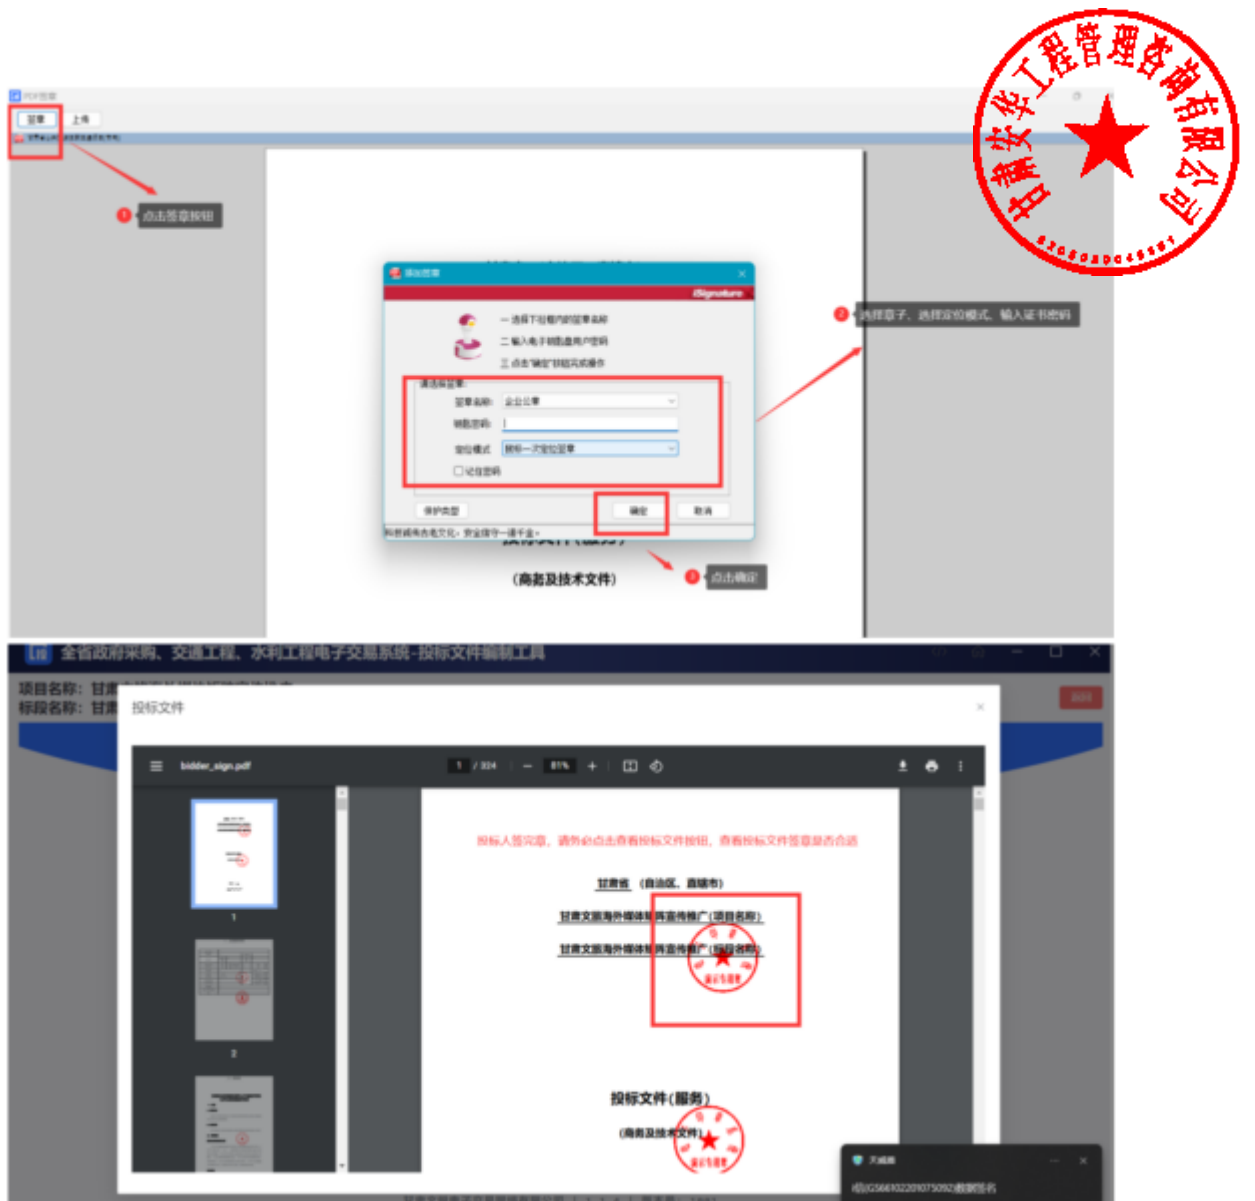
甘肃安华工程管理咨询有限公司
620502004...

PDF签章

签章　上传

1 点击签章按钮

添加签章

iSignature

一 选择下拉框内的签章名称
二 输入电子钥匙用户密码
三 点击"确定"按钮完成操作

请选择签章:
签章名称: 企业公章
钥匙密码: |
定位模式: 鼠标一次定位签章
☐ 记住密码

保护类型　确定　取消

2 选择章子、选择定位模式、输入证书密码

3 点击确定

(商务及技术文件)

全省政府采购、交通工程、水利工程电子交易系统-投标文件编制工具

项目名称: 甘肃
标段名称: 甘肃

投标文件

bidder_sign.pdf　1 / 324　81%

1

2

投标人签完章，请务必点击查看投标文件按钮，查看投标文件签章是否合适

甘肃省 (自治区、直辖市)

甘肃文旅海外媒体矩阵宣传推广 (项目名称)

甘肃文旅海外媒体矩阵宣传推广 (标段名称)

投标文件(服务)

(商务及技术文件)

天威诚信